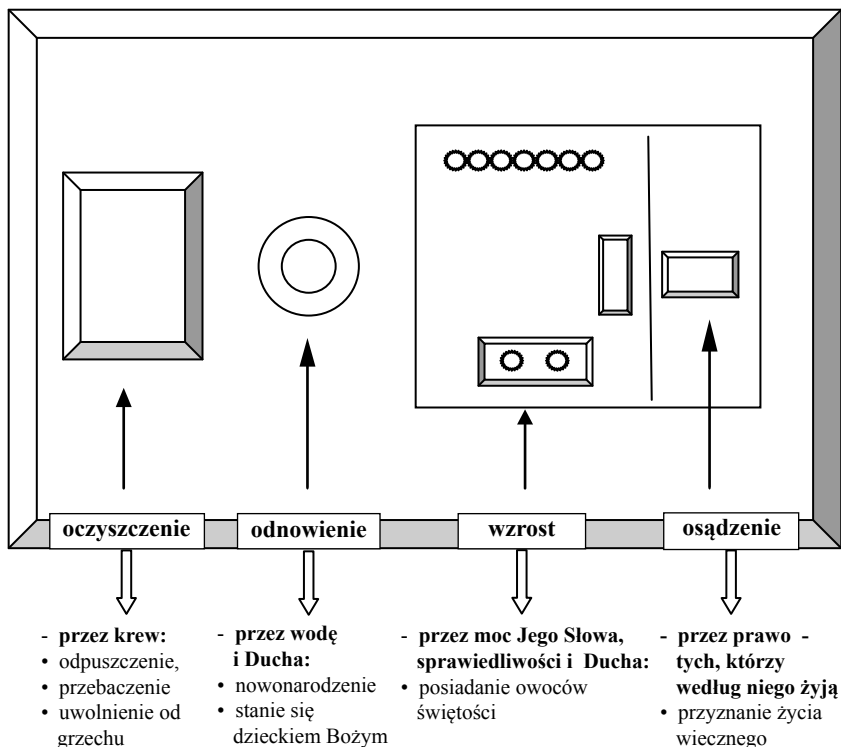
oczyszczenie

odnowienie

wzrost

osądzenie

- **przez krew:**
• odpuszczenie,
• przebaczenie
• uwolnienie od grzechu

- **przez wodę i Ducha:**
• nowonarodzenie
• stanie się dzieckiem Bożym

- **przez moc Jego Słowa, sprawiedliwości i Ducha:**
• posiadanie owoców świętości

- **przez prawo - tych, którzy według niego żyją**
• przyznanie życia wiecznego